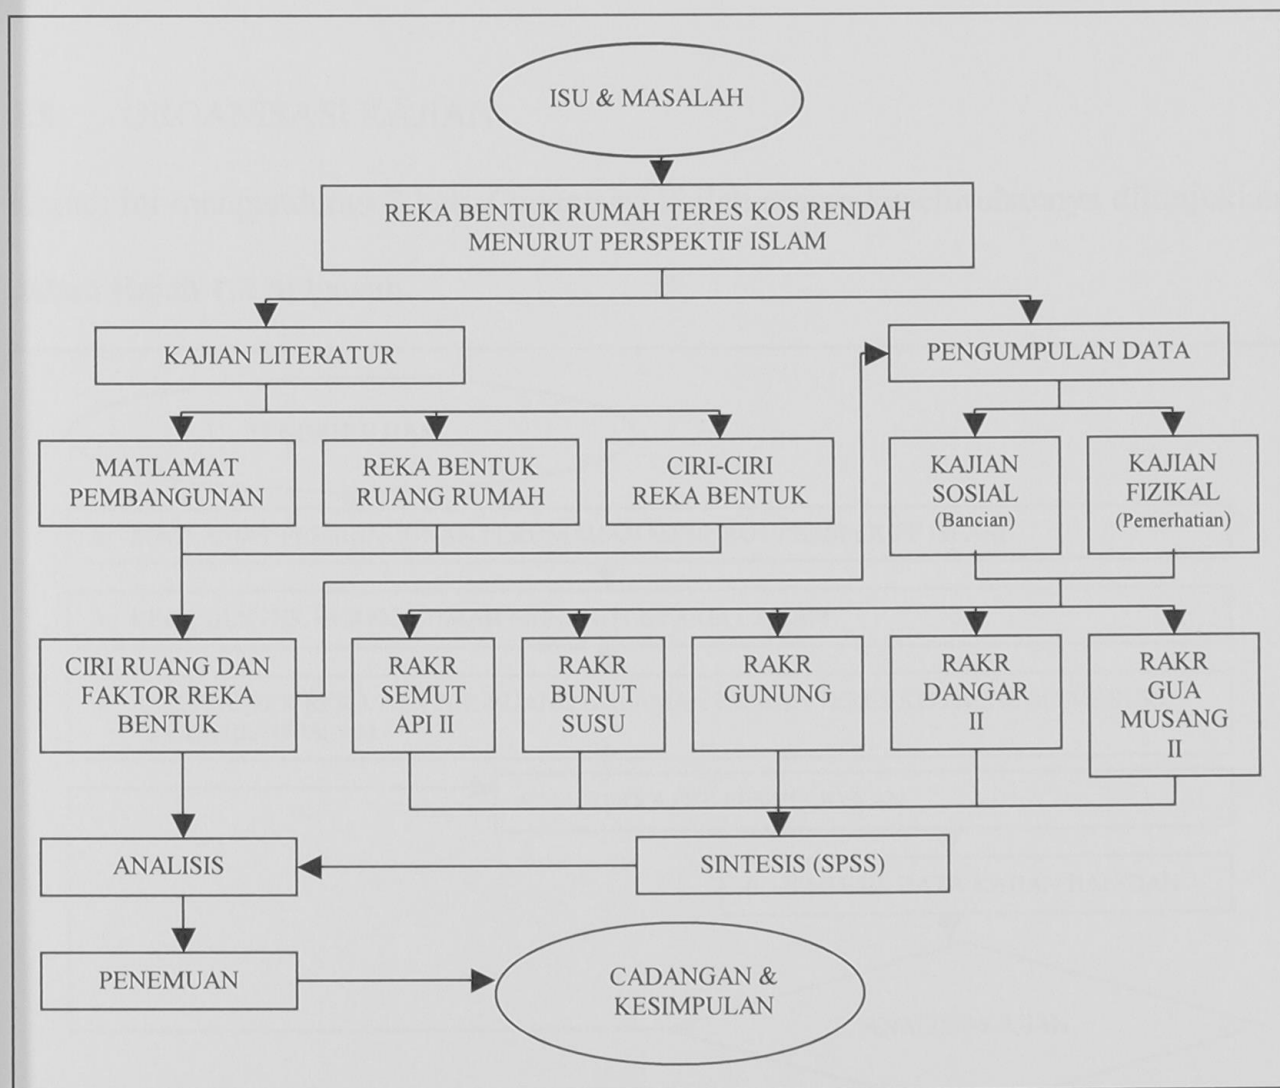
ISU & MASALAH

REKA BENTUK RUMAH TERES KOS RENDAH MENURUT PERSPEKTIF ISLAM

KAJIAN LITERATUR

PENGUMPULAN DATA

MATLAMAT PEMBANGUNAN

REKA BENTUK RUANG RUMAH

CIRI-CIRI REKA BENTUK

KAJIAN SOSIAL (Bancian)

KAJIAN FIZIKAL (Pemerhatian)

CIRI RUANG DAN FAKTOR REKA BENTUK

RAKR SEMUT API II

RAKR BUNUT SUSU

RAKR GUNUNG

RAKR DANGAR II

RAKR GUA MUSANG II

ANALISIS

SINTESIS (SPSS)

PENEMUAN

CADANGAN & KESIMPULAN